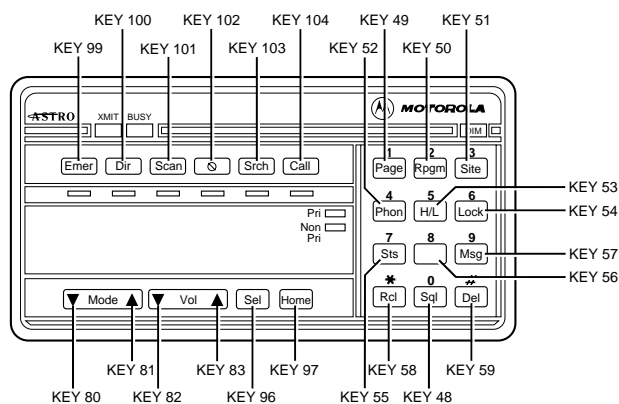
KEY 100 KEY 102 KEY 104 KEY 49 KEY 51
KEY 99 KEY 101 KEY 103 KEY 52 KEY 50

ASTRO XMIT BUSY MOTOROLA DIM

Emer Dir Scan ⊘ Srch Call

1 Page 2 Rpgm 3 Site

4 Phon 5 H/L 6 Lock KEY 53 KEY 54

Pri
Non Pri

7 Sts 8 9 Msg KEY 57 KEY 56

$*$ Rcl 0 Sql # Del

▼ Mode ▲ ▼ Vol ▲ Sel Home

KEY 81 KEY 83 KEY 97 KEY 58 KEY 59
KEY 80 KEY 82 KEY 96 KEY 55 KEY 48